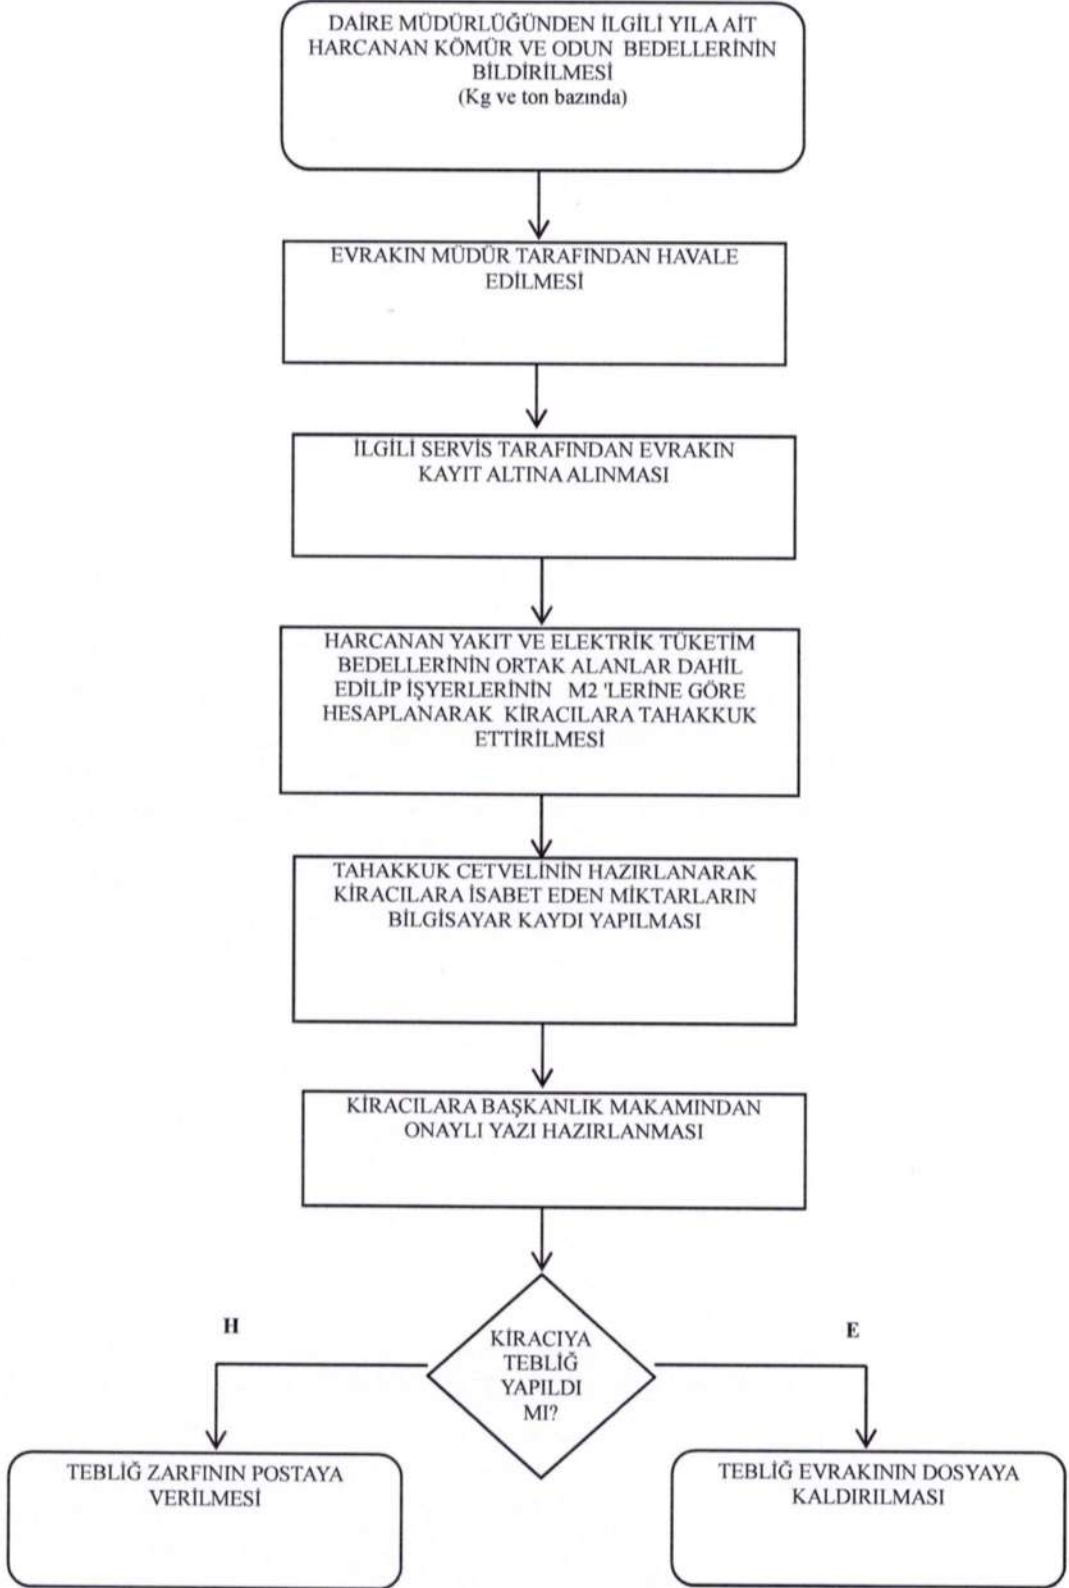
DAİRE MÜDÜRLÜĞÜNDEN İLGİLİ YILA AİT HARCANAN KÖMÜR VE ODUN BEDELLERİNİN BİLDİRİLMESİ
(Kg ve ton bazında)

EVRAKIN MÜDÜR TARAFINDAN HAVALE EDİLMESİ

İLGİLİ SERVİS TARAFINDAN EVRAKIN KAYIT ALTINA ALINMASI

HARCANAN YAKIT VE ELEKTRİK TÜKETİM BEDELLERİNİN ORTAK ALANLAR DAHİL EDİLİP İŞYERLERİNİN M2 'LERİNE GÖRE HESAPLANARAK KİRACILARA TAHAKKUK ETTİRİLMESİ

TAHAKKUK CETVELİNİN HAZIRLANARAK KİRACILARA İSABET EDEN MİKTARLARIN BİLGİSAYAR KAYDI YAPILMASI

KİRACILARA BAŞKANLIK MAKAMINDAN ONAYLI YAZI HAZIRLANMASI

H

KİRACIYA TEBLİĞ YAPILDI MI?

E

TEBLİĞ ZARFININ POSTAYA VERİLMESİ

TEBLİĞ EVRAKININ DOSYAYA KALDIRILMASI